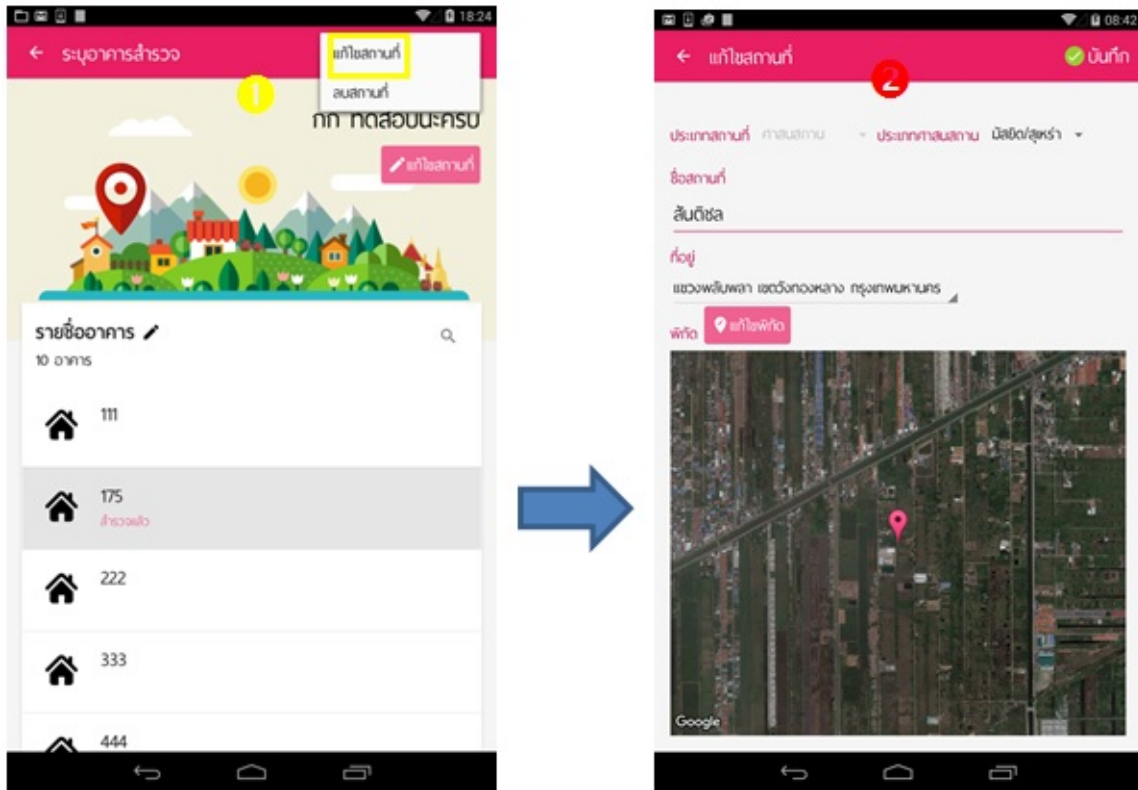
18:24

ระบุอาคารสำรวจ

แก้ไขสถานที่

ลบสถานที่

1

กก ทดสอบนะครับ

แก้ไขสถานที่

รายชื่ออาคาร

10 อาคาร

111

175

สำรวจแล้ว

222

333

444

08:42

แก้ไขสถานที่

บันทึก

2

ประเภทสถานที่ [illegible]

ประเภทศาสนสถาน มัสยิด/สุหร่า

ชื่อสถานที่

สันติชล

ที่อยู่

แขวงพลับพลา เขตวังทองหลาง กรุงเทพมหานคร

พิกัด

แก้ไขพิกัด

Google